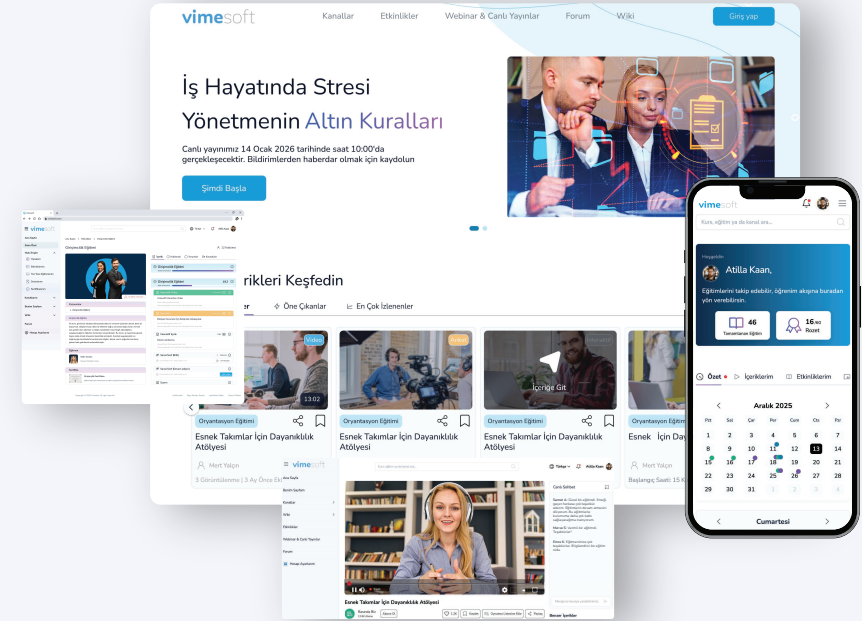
vimesoft

Kanallar Etkinlikler Webinar & Canlı Yayınlar Forum Wiki

Giriş yap

İş Hayatında Stresi Yönetmenin Altın Kuralları

Canlı yayınımız 14 Ocak 2026 tarihinde saat 10:00'da gerçekleşecektir. Bildirimlerden haberdar olmak için kaydolun

Şimdi Başla

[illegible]rikleri Keşfedin

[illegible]er Öne Çıkanlar En Çok İzlenenler

Video 13:02

Arşiv

İçeriğe Git

Oryantasyon Eğitimi

Esnek Takımlar İçin Dayanıklılık Atölyesi

Mert Yalçın

3 Görüntülenme | 3 Ay Önce Eklendi

Başlangıç Saati: 15 K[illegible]

vimesoft

Kurs, eğitim ya da kanal ara...

Hoşgeldin

Atilla Kaan,

Eğitimlerini takip edebilir, öğrenim akışına buradan yön verebilirsin.

46 Tamamlanan Eğitim

16 Rozet

Özet İçerikler Etkinliklerim

Aralık 2025

| Pzt | Sal | Çar | Per | Cum | Cts | Paz |
|---|---|---|---|---|---|---|
| 1 | 2 | 3 | 4 | 5 | 6 | 7 |
| 8 | 9 | 10 | 11 | 12 | 13 | 14 |
| 15 | 16 | 17 | 18 | 19 | 20 | 21 |
| 22 | 23 | 24 | 25 | 26 | 27 | 28 |
| 29 | 30 | 31 | 1 | 2 | 3 | 4 |

Cumartesi

vimesoft

Esnek Takımlar İçin Dayanıklılık Atölyesi

Canlı Sohbet

Benzer İçerikler